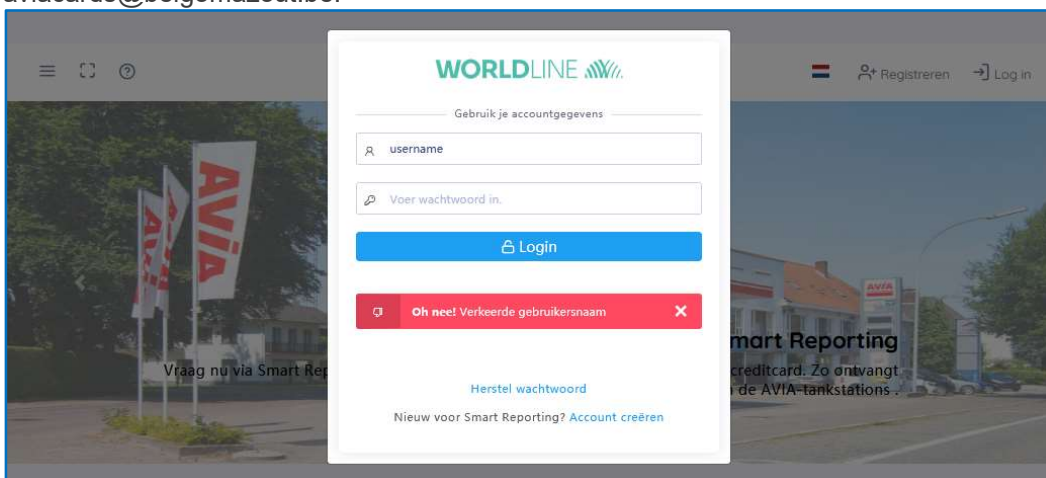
aviacards@belgomazout.be.

Registreren Log in

WORLDLINE

Gebruik je accountgegevens

username

Voer wachtwoord in.

Login

Oh nee! Verkeerde gebruikersnaam

Herstel wachtwoord

Nieuw voor Smart Reporting? Account creëren

AVIA

mart Reporting

Vraag nu via Smart Rep

creditcard. Zo ontvangt

de AVIA-tankstations .